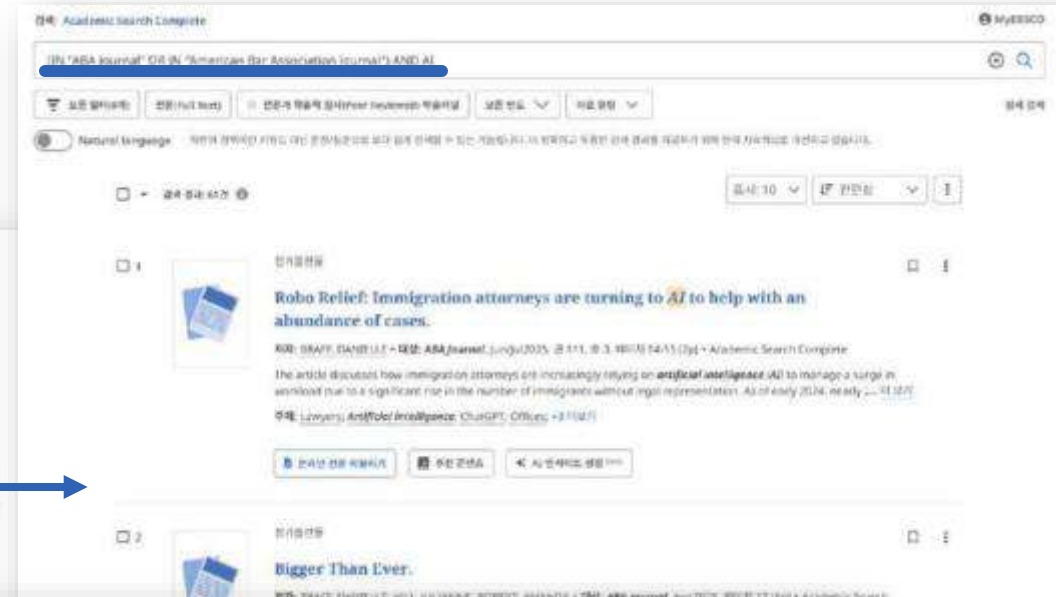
검색: Academic Search Complete

MyEBSCO

(IN "ABA Journal" OR IN "American Bar Association Journal") AND AI

모든 필터(4개)

전문(Full Text)

전문가 평가(Peer Reviewed) 학술저널

출판 연도

자료 유형

검색 옵션

Natural language

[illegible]

검색 결과: 61건

표시: 10

관련성

1

전자출판물

Robo Relief: Immigration attorneys are turning to AI to help with an abundance of cases.

저자: GRAFF, DANIELLE • 출처: ABA Journal. Jun/Jul2025, 권 111, 호 3, 페이지 14-15 (2p) • Academic Search Complete

The article discusses how immigration attorneys are increasingly relying on artificial intelligence (AI) to manage a surge in workload due to a significant rise in the number of immigrants without legal representation. As of early 2024, nearly ... 더 보기

주제: Lawyers; Artificial intelligence; ChatGPT; Offices; +3 더 보기

온라인 전문 액세스하기

추천 콘텐츠

AI 인사이트 생성

2

전자출판물

Bigger Than Ever.

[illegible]